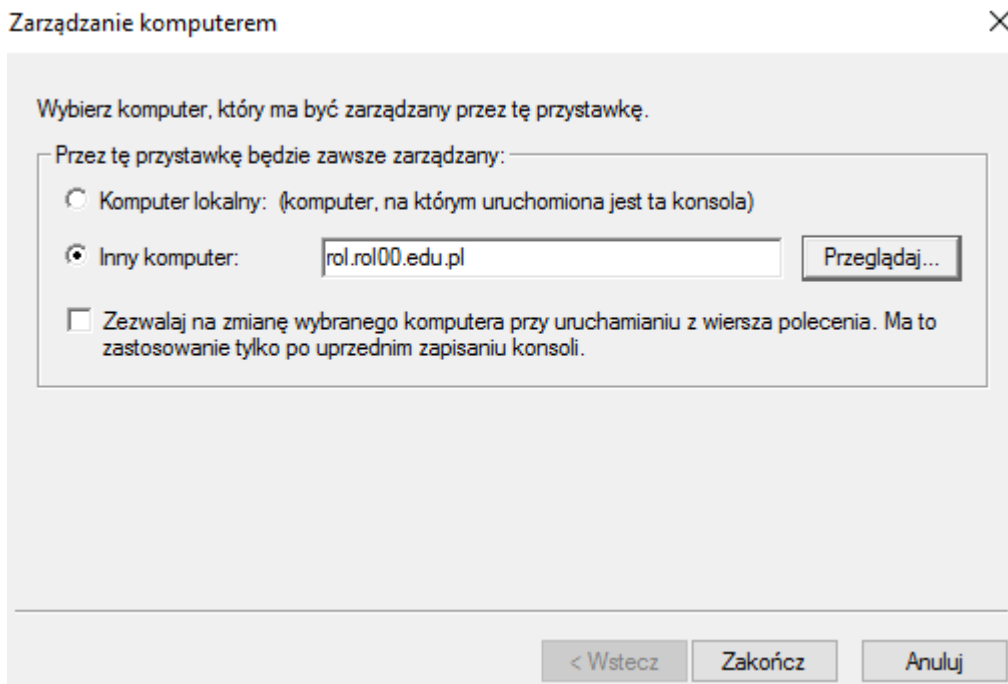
Zarządzanie komputerem

×

Wybierz komputer, który ma być zarządzany przez tę przystawkę.

Przez tę przystawkę będzie zawsze zarządzany:

Komputer lokalny: (komputer, na którym uruchomiona jest ta konsola)

Inny komputer: rol.rol00.edu.pl Przeglądaj...

Zezwalaj na zmianę wybranego komputera przy uruchamianiu z wiersza polecenia. Ma to zastosowanie tylko po uprzednim zapisaniu konsoli.

< Wstecz Zakończ Anuluj